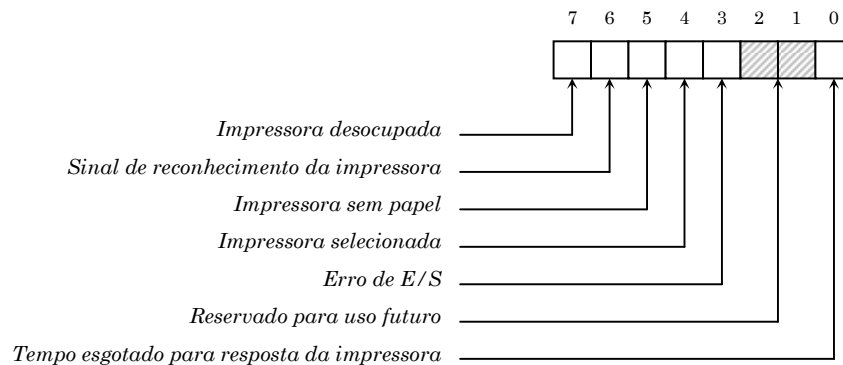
7 6 5 4 3 2 1 0

Impressora desocupada

Sinal de reconhecimento da impressora

Impressora sem papel

Impressora selecionada

Erro de E/S

Reservado para uso futuro

Tempo esgotado para resposta da impressora